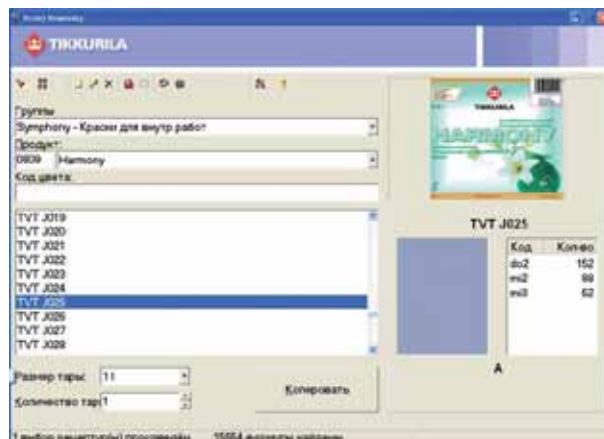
TIKKURILA

Группы
Symphony - Краски для внутр работ
Продукт
0909 Harmony
Код цвета:

TVT J019
TVT J020
TVT J021
TVT J022
TVT J023
TVT J024
TVT J025
TVT J026
TVT J027
TVT J028

TIKKURILA
HARMONY

TVT J025

| Код | Кол-во |
|---|---|
| do2 | 152 |
| mi2 | 99 |
| mi3 | 52 |

A

Размер тары: 1 l
Количество тар: 1
Копировать

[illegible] 15554 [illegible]